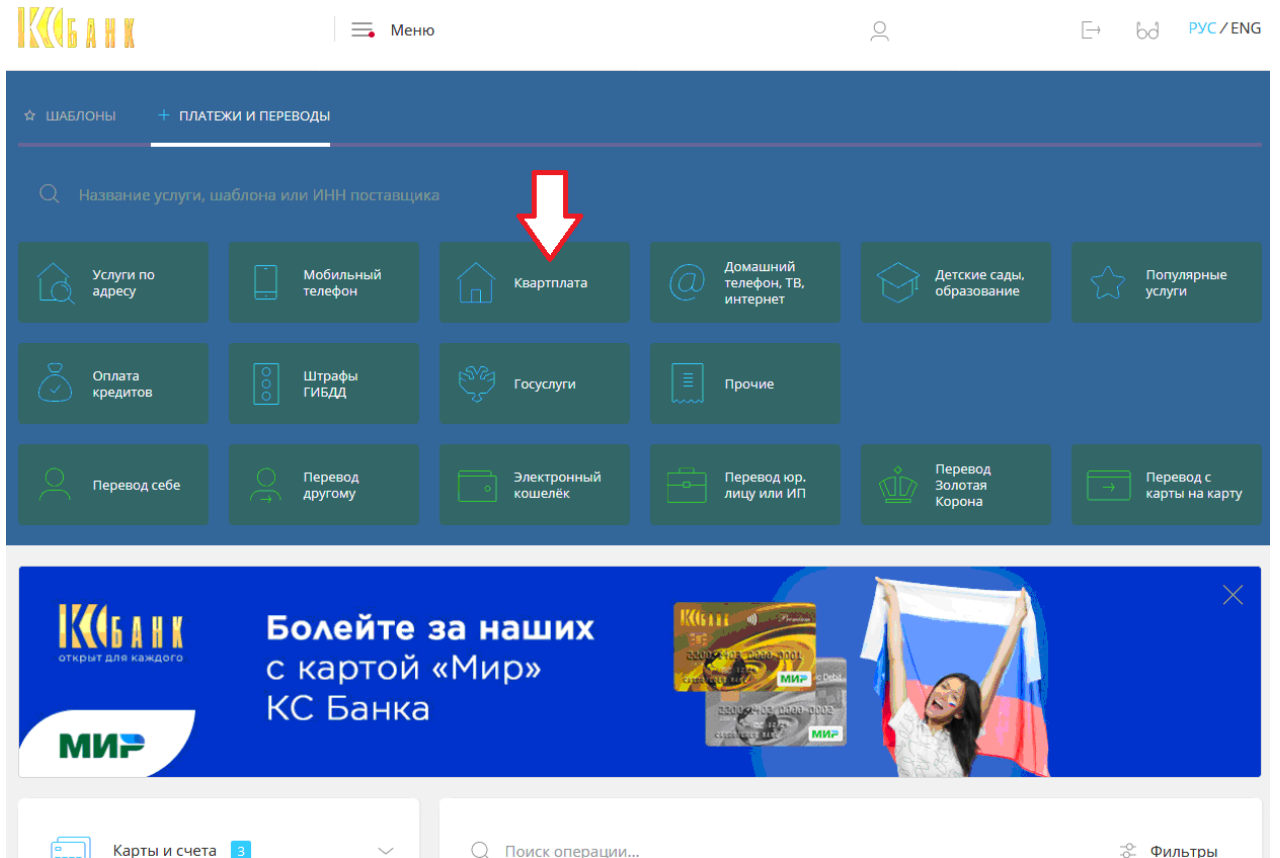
КС БАНК

Меню

РУС / ENG

ШАБЛОНЫ

ПЛАТЕЖИ И ПЕРЕВОДЫ

Название услуги, шаблона или ИНН поставщика

Услуги по адресу

Мобильный телефон

Квартплата

Домашний телефон, ТВ, интернет

Детские сады, образование

Популярные услуги

Оплата кредитов

Штрафы ГИБДД

Госуслуги

Прочие

Перевод себе

Перевод другому

Электронный кошелёк

Перевод юр. лицу или ИП

Перевод Золотая Корона

Перевод с карты на карту

КС БАНК
открыт для каждого

Болейте за наших с картой «Мир» КС Банка

МИР

Карты и счета 3

Поиск операции...

Фильтры